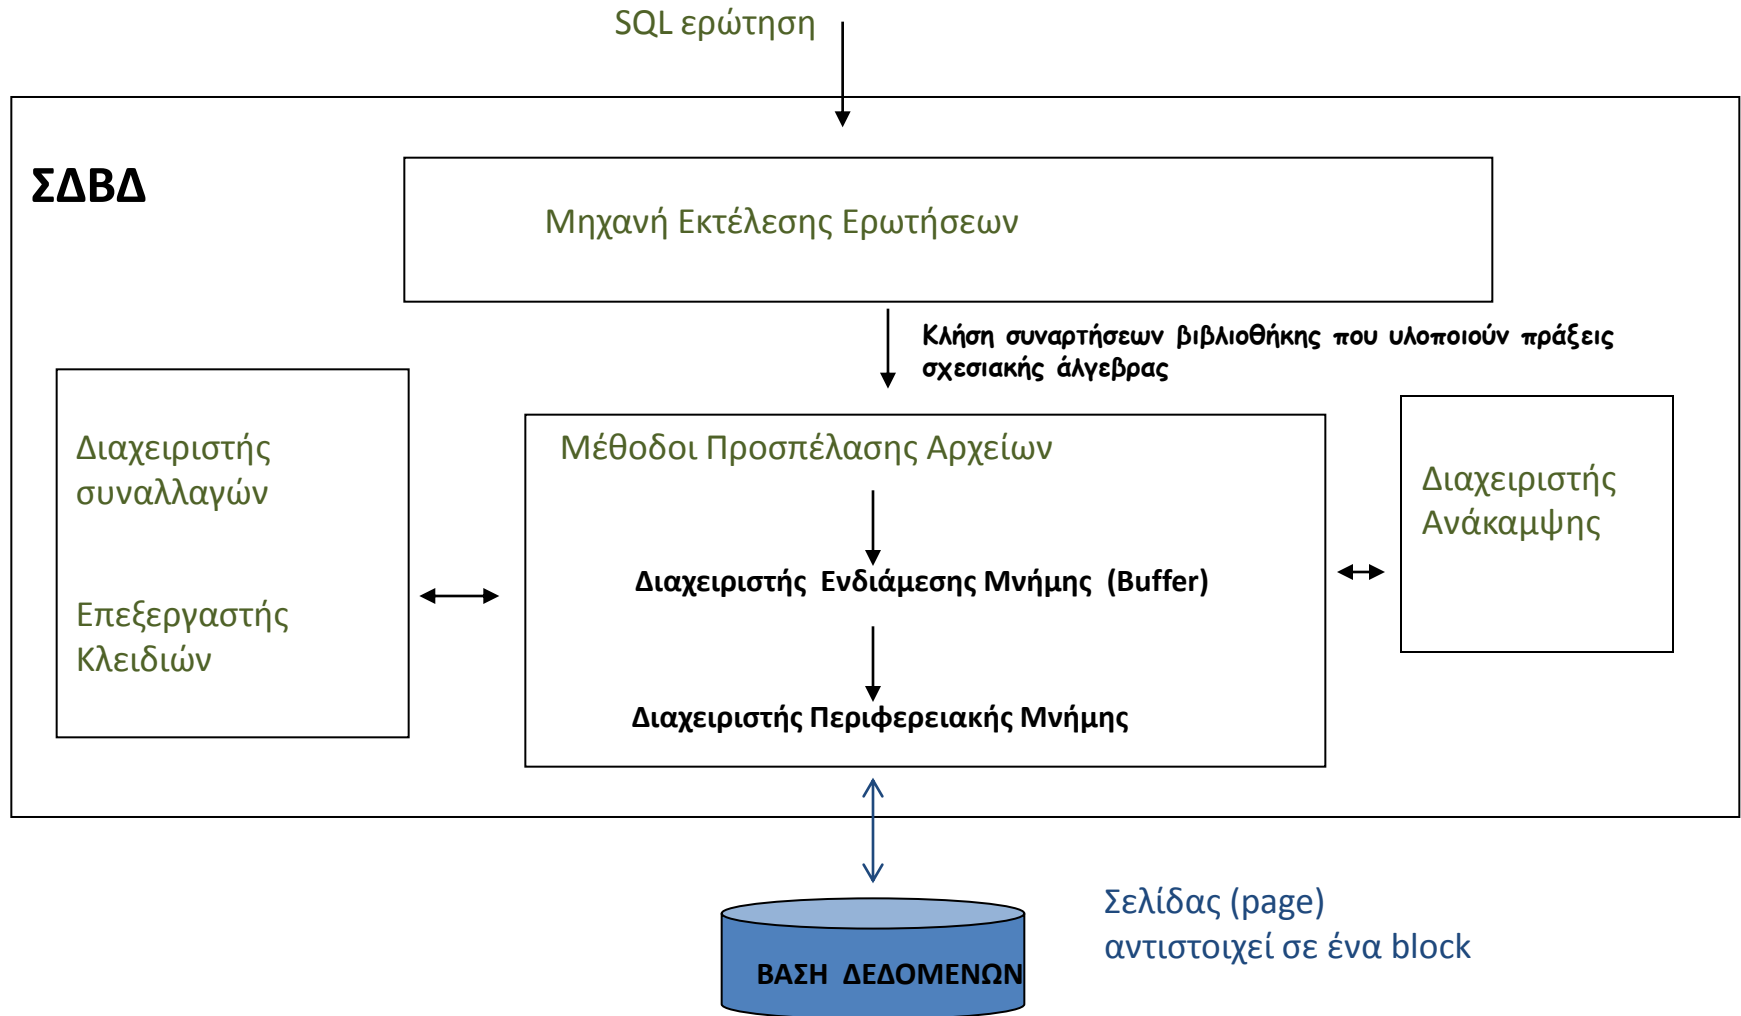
SQL ερώτηση

ΣΔΒΔ

Μηχανή Εκτέλεσης Ερωτήσεων

Κλήση συναρτήσεων βιβλιοθήκης που υλοποιούν πράξεις σχεσιακής άλγεβρας

Διαχειριστής συναλλαγών

Επεξεργαστής Κλειδιών

Μέθοδοι Προσπέλασης Αρχείων

Διαχειριστής Ενδιάμεσης Μνήμης (Buffer)

Διαχειριστής Περιφερειακής Μνήμης

Διαχειριστής Ανάκαμψης

ΒΑΣΗ ΔΕΔΟΜΕΝΩΝ

Σελίδας (page) αντιστοιχεί σε ένα block